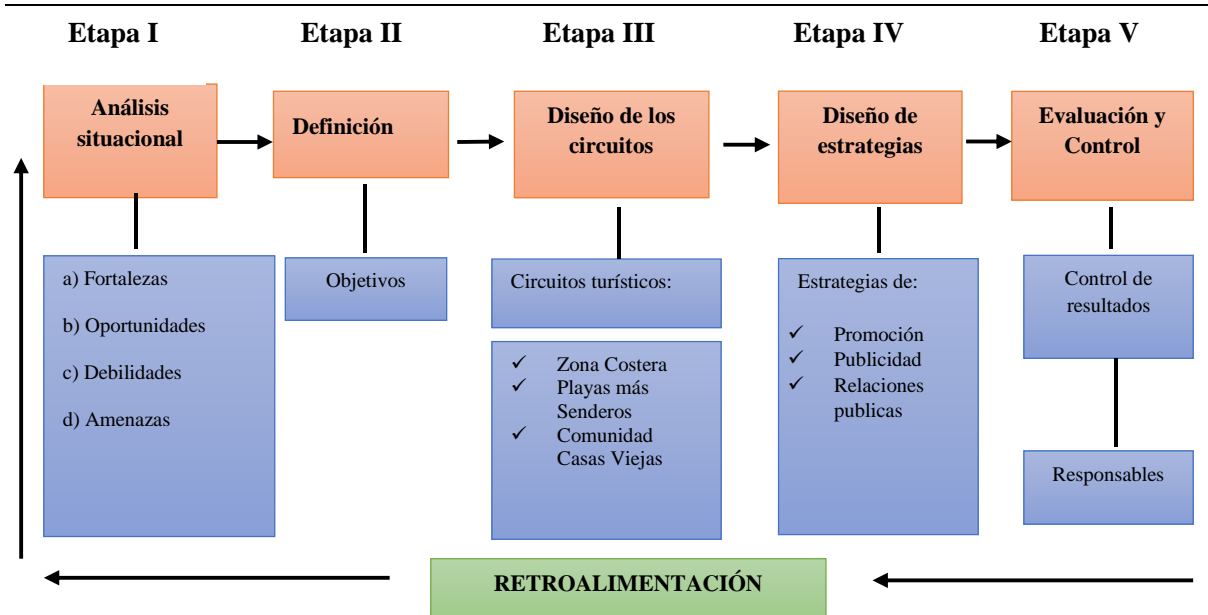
Etapa I

Análisis situacional

a) Fortalezas

b) Oportunidades

c) Debilidades

d) Amenazas

Etapa II

Definición

Objetivos

Etapa III

Diseño de los circuitos

Circuitos turísticos:

✓ Zona Costera
✓ Playas más Senderos
✓ Comunidad Casas Viejas

Etapa IV

Diseño de estrategias

Estrategias de:

✓ Promoción
✓ Publicidad
✓ Relaciones publicas

Etapa V

Evaluación y Control

Control de resultados

Responsables

RETROALIMENTACIÓN